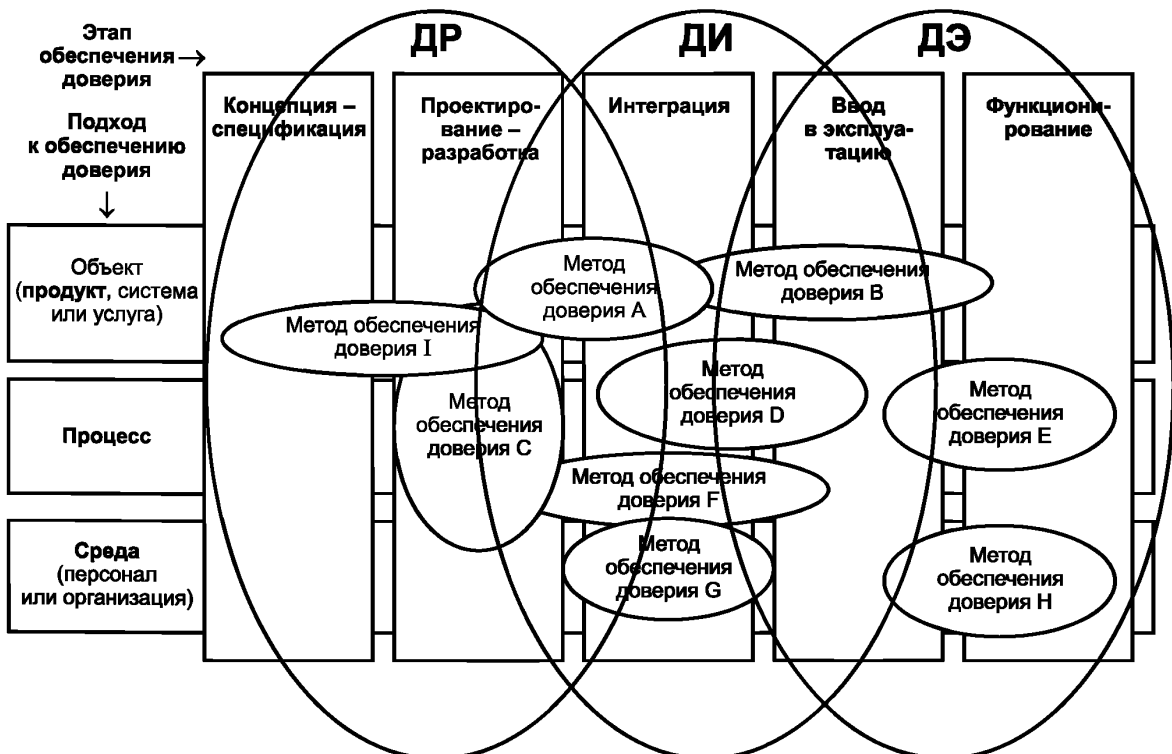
Этап обеспечения доверия →

Подход к обеспечению доверия ↓

ДР

ДИ

ДЭ

Концепция – спецификация

Проектирование – разработка

Интеграция

Ввод в эксплуатацию

Функционирование

Объект (**продукт**, система или услуга)

Процесс

Среда (персонал или организация)

Метод обеспечения доверия I

Метод обеспечения доверия A

Метод обеспечения доверия B

Метод обеспечения доверия C

Метод обеспечения доверия D

Метод обеспечения доверия E

Метод обеспечения доверия F

Метод обеспечения доверия G

Метод обеспечения доверия H